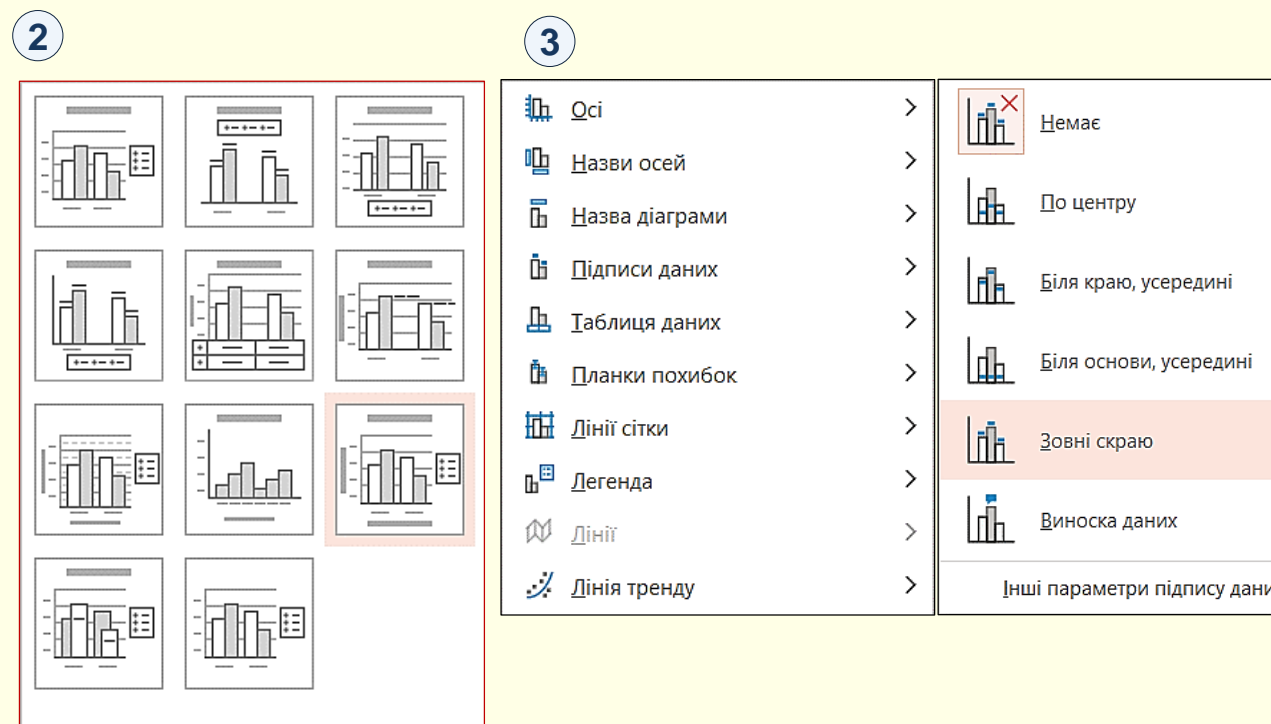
2

3

Осі
Назви осей
Назва діаграми
Підписи даних
Таблиця даних
Планки похибок
Лінії сітки
Легенда
Лінії
Лінія тренду

Немає
По центру
Біля краю, усередині
Біля основи, усередині
Зовні скраю
Виноска даних
Інші параметри підпису дани